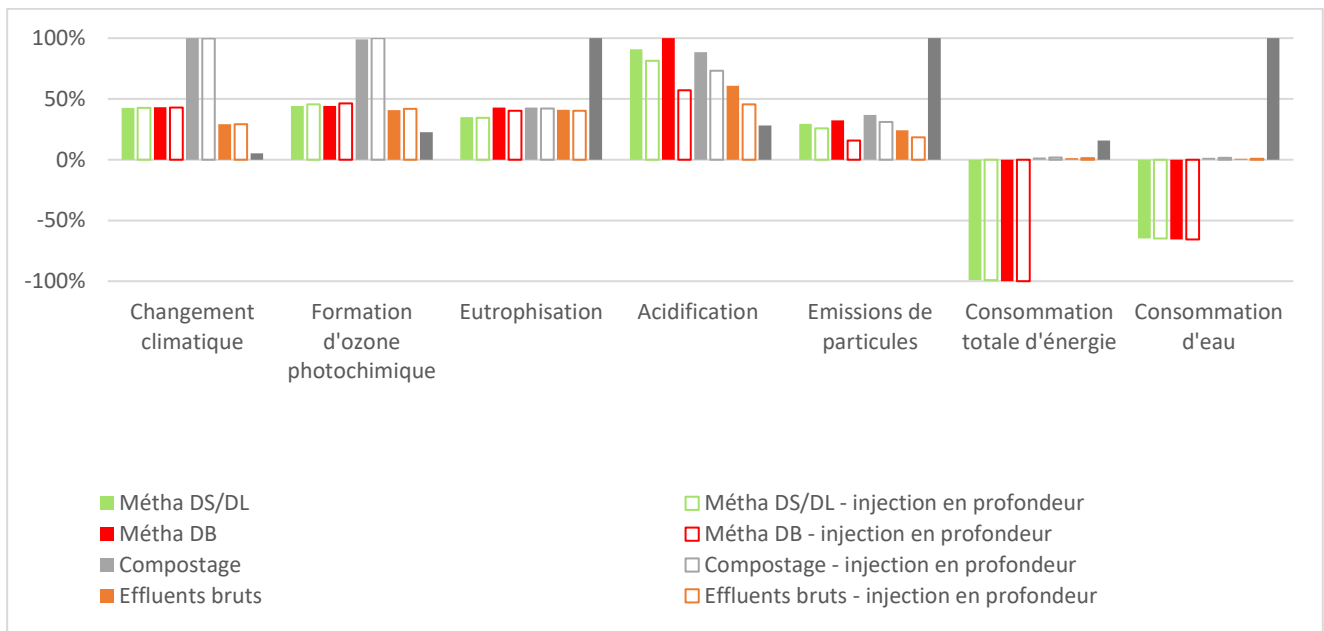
100%
50%
0%
-50%
-100%

Changement climatique
Formation d'ozone photochimique
Eutrophisation
Acidification
Emissions de particules
Consommation totale d'énergie
Consommation d'eau

Métha DS/DL
Métha DS/DL - injection en profondeur
Métha DB
Métha DB - injection en profondeur
Compostage
Compostage - injection en profondeur
Effluents bruts
Effluents bruts - injection en profondeur